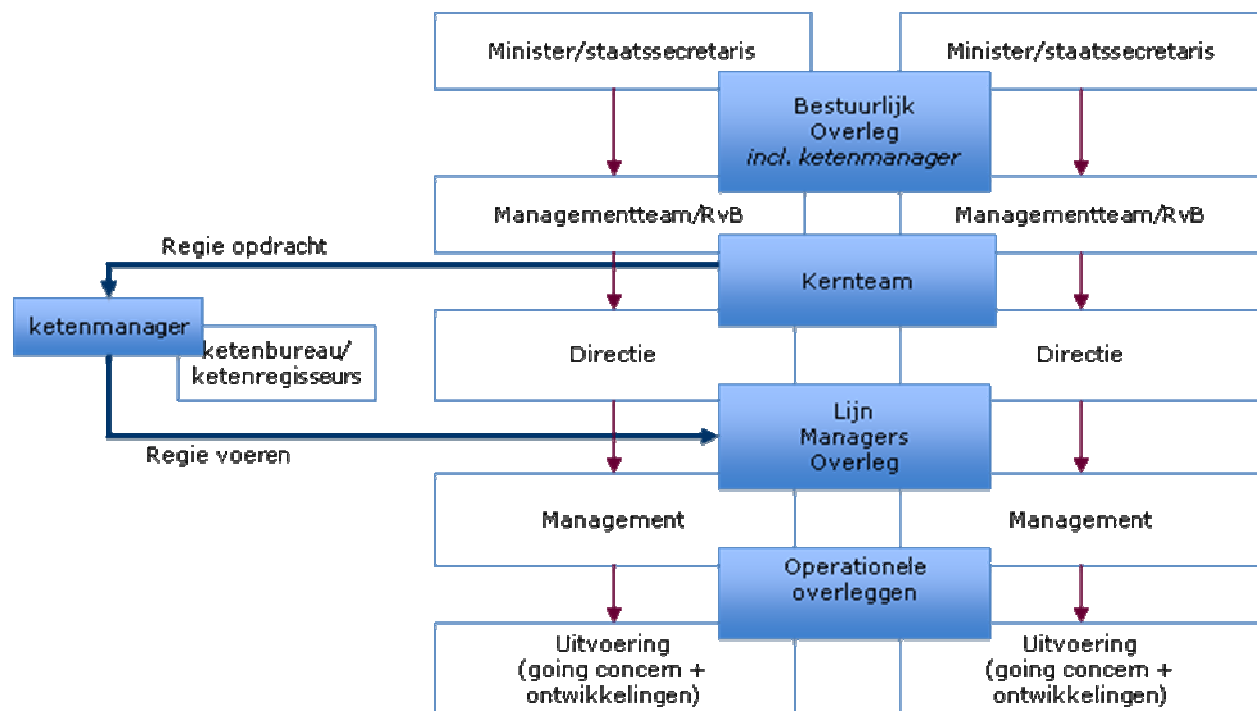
Minister/staatssecretaris

Minister/staatssecretaris

Bestuurlijk Overleg *incl. ketenmanager*

Managementteam/RvB

Managementteam/RvB

Regie opdracht

Kernteam

ketenmanager

ketenbureau/ ketenregisseurs

Directie

Directie

Lijn Managers Overleg

Regie voeren

Management

Management

Operationele overleggen

Uitvoering (going concern + ontwikkelingen)

Uitvoering (going concern + ontwikkelingen)